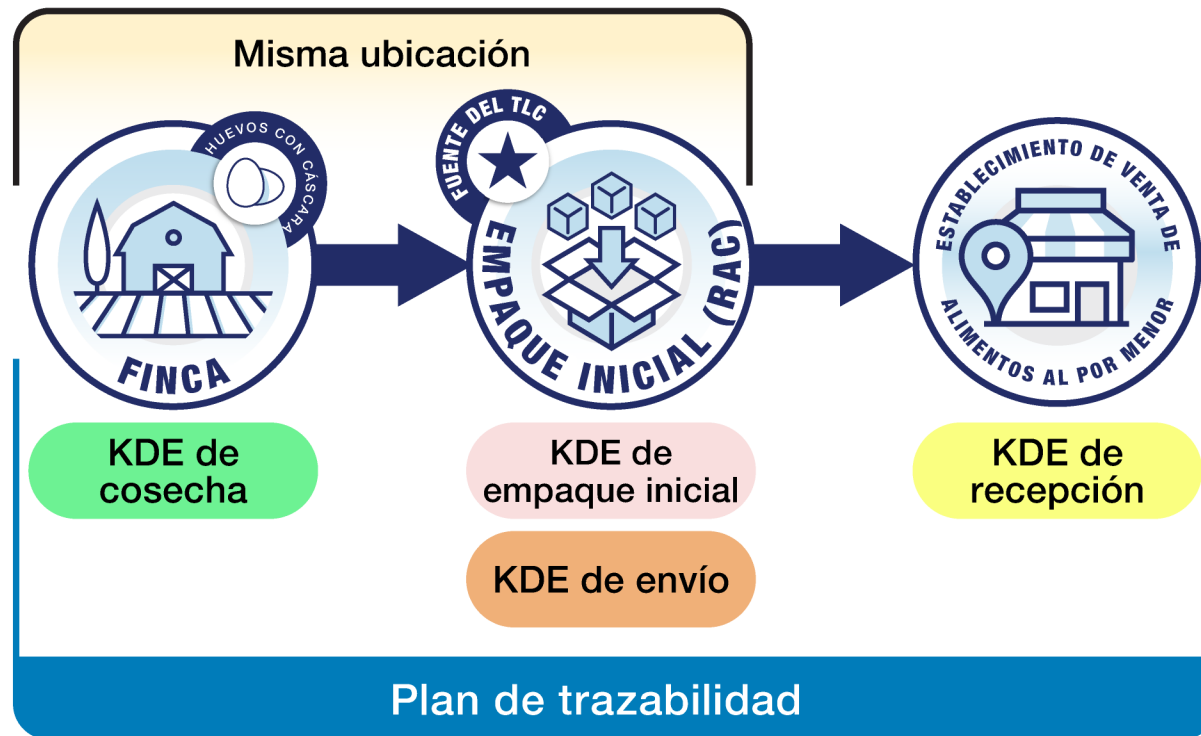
Misma ubicación

HUEVOS CON CÁSCARA

FINCA

FUENTE DEL TLC

EMPAQUE INICIAL (RAC)

ESTABLECIMIENTO DE VENTA DE ALIMENTOS AL POR MENOR

KDE de cosecha

KDE de empaque inicial

KDE de envío

KDE de recepción

Plan de trazabilidad